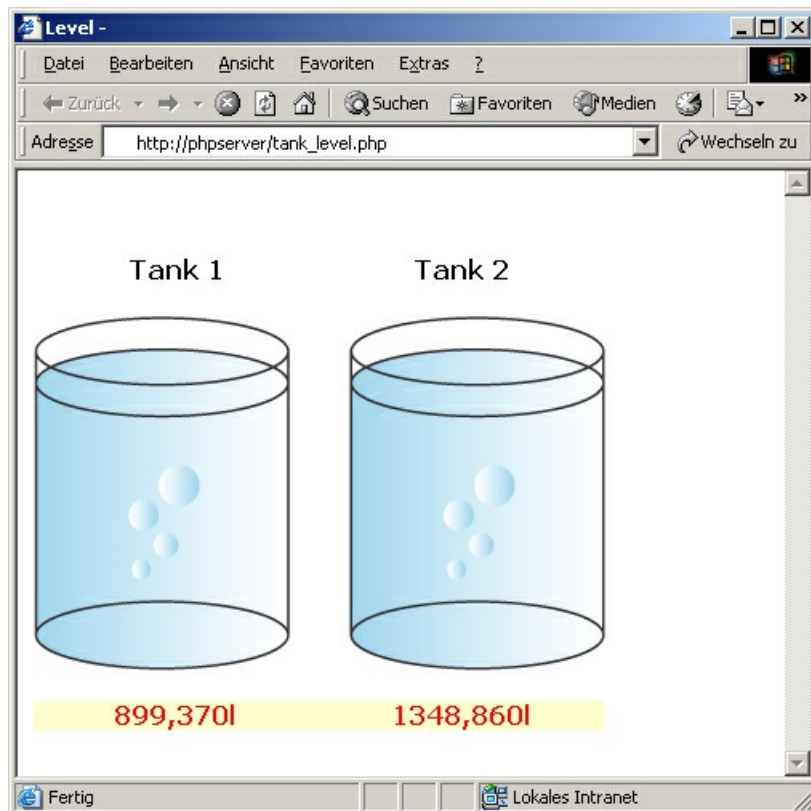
Level -

Datei Bearbeiten Ansicht Favoriten Extras ?

Zurück Suchen Favoriten Medien

Adresse http://phpserver/tank_level.php Wechseln zu

Tank 1

Tank 2

899,370l

1348,860l

Fertig

Lokales Intranet